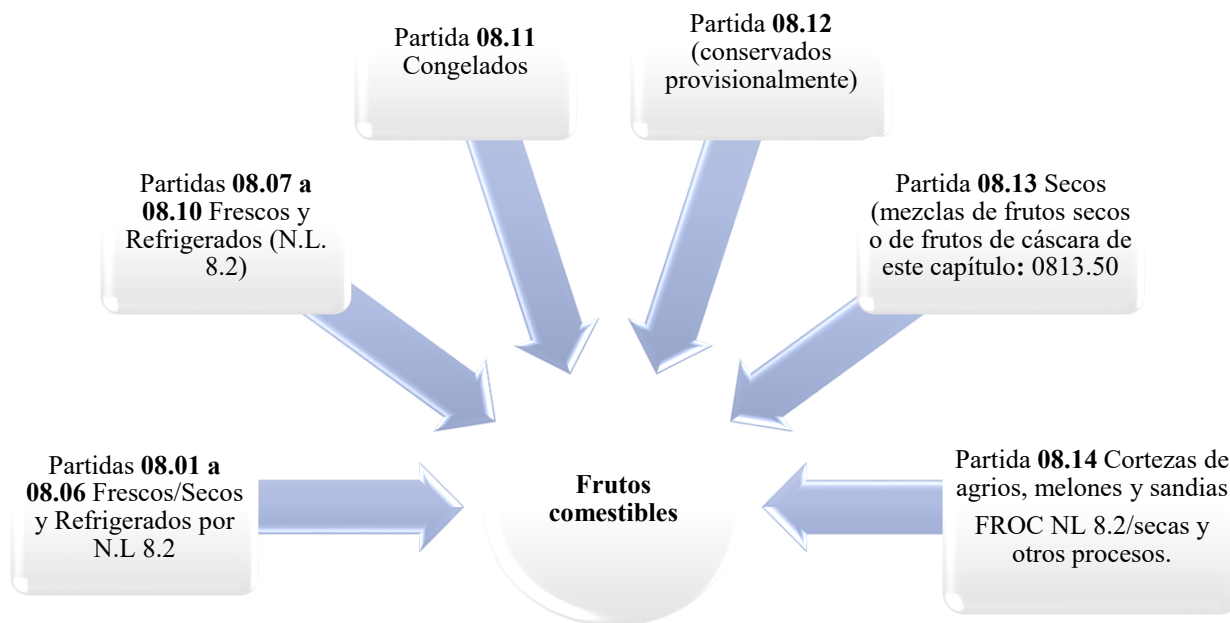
Partida **08.11** Congelados

Partida **08.12** (conservados provisionalmente)

Partidas **08.07 a 08.10** Frescos y Refrigerados (N.L. 8.2)

Partida **08.13** Secos (mezclas de frutos secos o de frutos de cáscara de este capítulo**:** 0813.50

Partidas **08.01 a 08.06** Frescos/Secos y Refrigerados por N.L 8.2

**Frutos comestibles**

Partida **08.14** Cortezas de agrios, melones y sandias

FROC NL 8.2/secas y otros procesos.